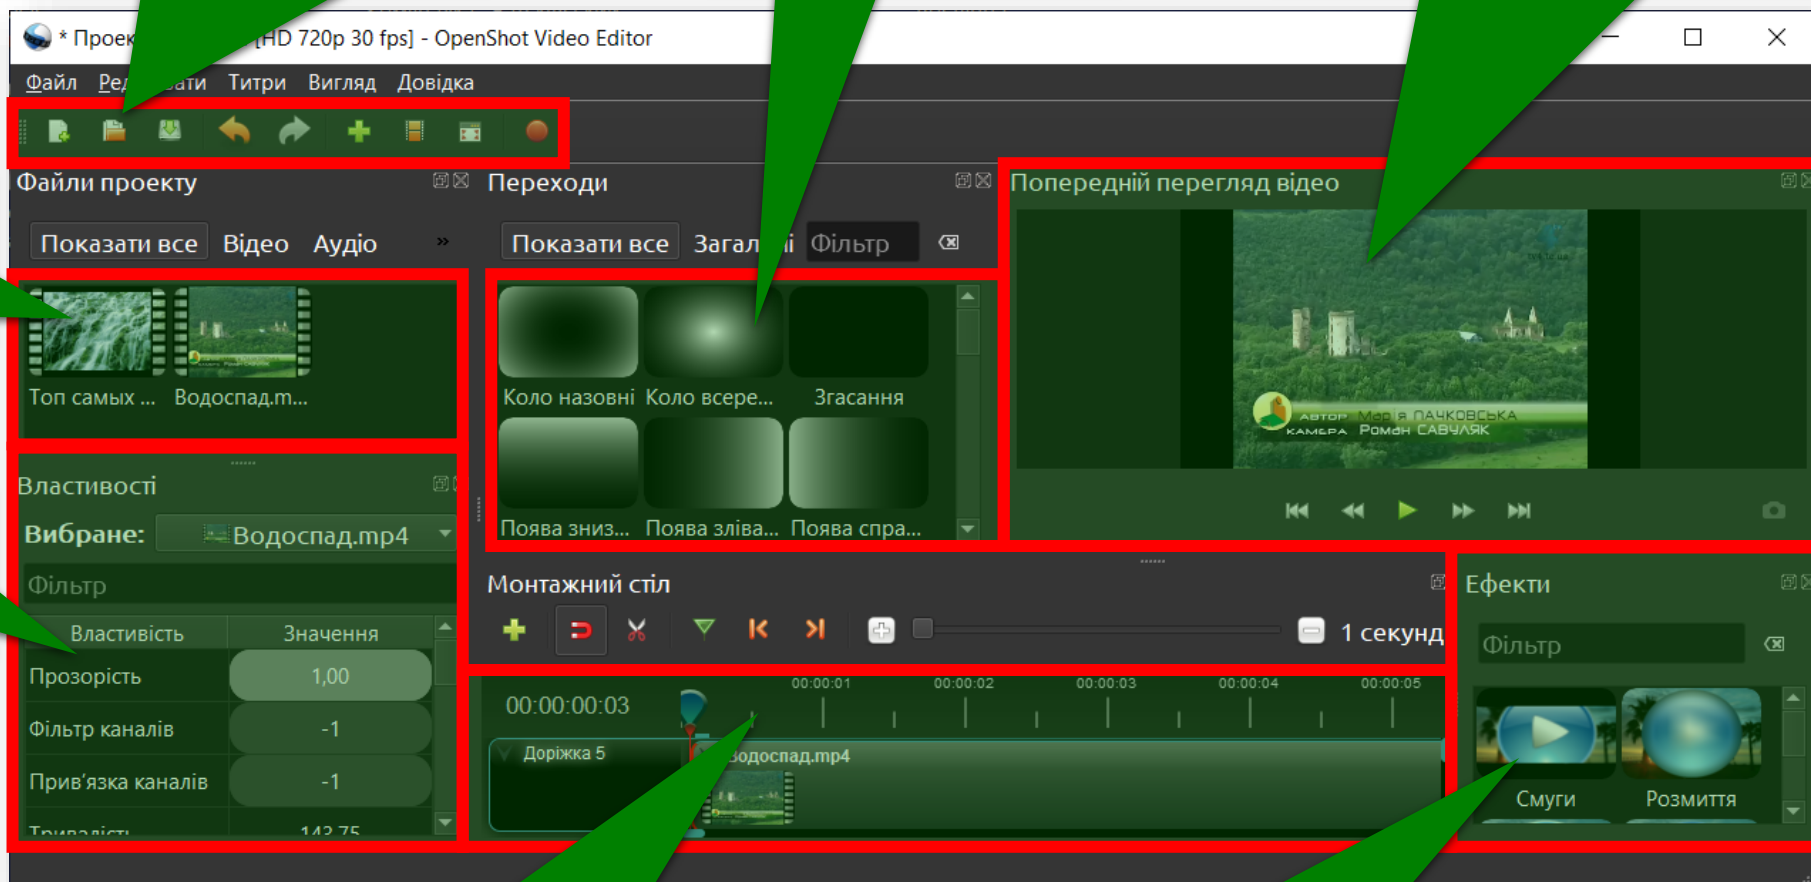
* Проек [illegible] [HD 720p 30 fps] - OpenShot Video Editor

Файл Ред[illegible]ати Титри Вигляд Довідка

Файли проекту

Показати все Відео Аудіо

Топ самых ... Водоспад.m...

Переходи

Показати все Загал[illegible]і Фільтр

Коло назовні Коло всере... Згасання

Поява зниз... Поява зліва... Поява спра...

Попередній перегляд відео

Автор Марія ПАЧКОВСЬКА
Камера Роман САВУЛЯК

Властивості

Вибране: Водоспад.mp4

Фільтр

| Властивість | Значення |
|---|---|
| Прозорість | 1,00 |
| Фільтр каналів | -1 |
| Прив'язка каналів | -1 |
| Тривалість | 143,75 |

Монтажний стіл

1 секунд

00:00:00:03

00:00:01 00:00:02 00:00:03 00:00:04 00:00:05

Доріжка 5

Водоспад.mp4

Ефекти

Фільтр

Смуги Розмиття